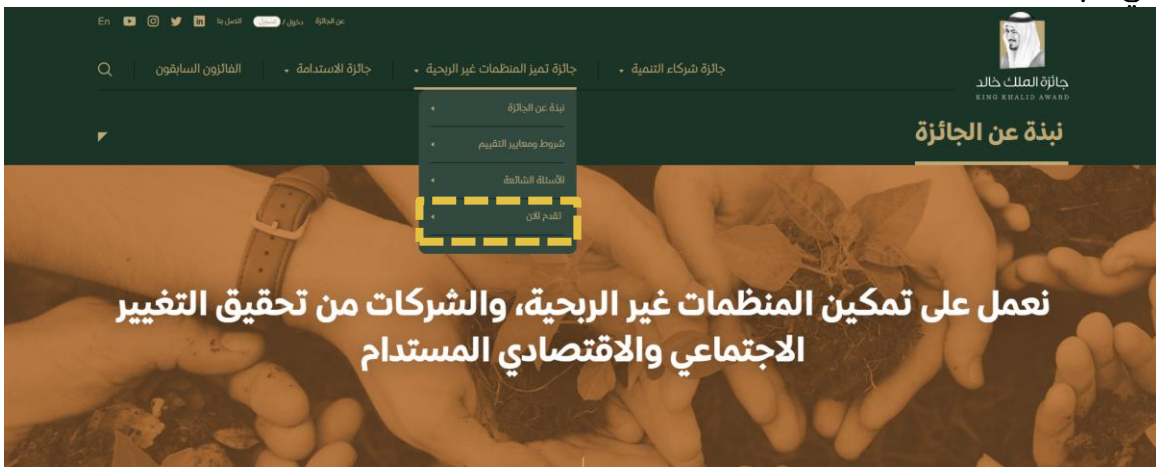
عن الجائزة دخول / تسجيل اتصل بنا En

جائزة الملك خالد
KING KHALID AWARD

جائزة شركاء التنمية
جائزة تميز المنظمات غير الربحية
جائزة الاستدامة
الفائزون السابقون

نبذة عن الجائزة

نبذة عن الجائزة
شروط ومعايير التقييم
الأسئلة الشائعة
تقدم الآن

نعمل على تمكين المنظمات غير الربحية، والشركات من تحقيق التغيير الاجتماعي والاقتصادي المستدام